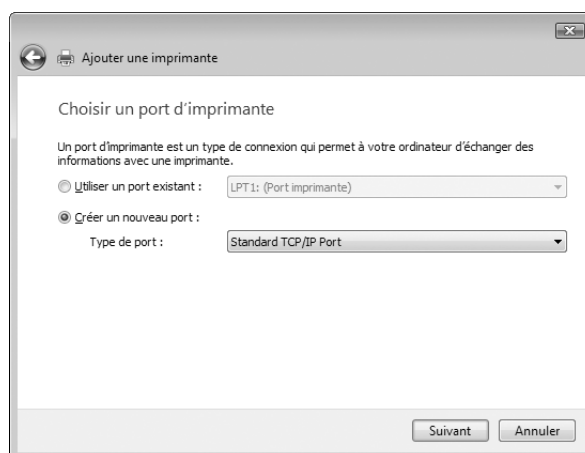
Ajouter une imprimante

Choisir un port d'imprimante

Un port d'imprimante est un type de connexion qui permet à votre ordinateur d'échanger des informations avec une imprimante.

Utiliser un port existant : LPT1: (Port imprimante)

Créer un nouveau port :

Type de port : Standard TCP/IP Port

Suivant Annuler